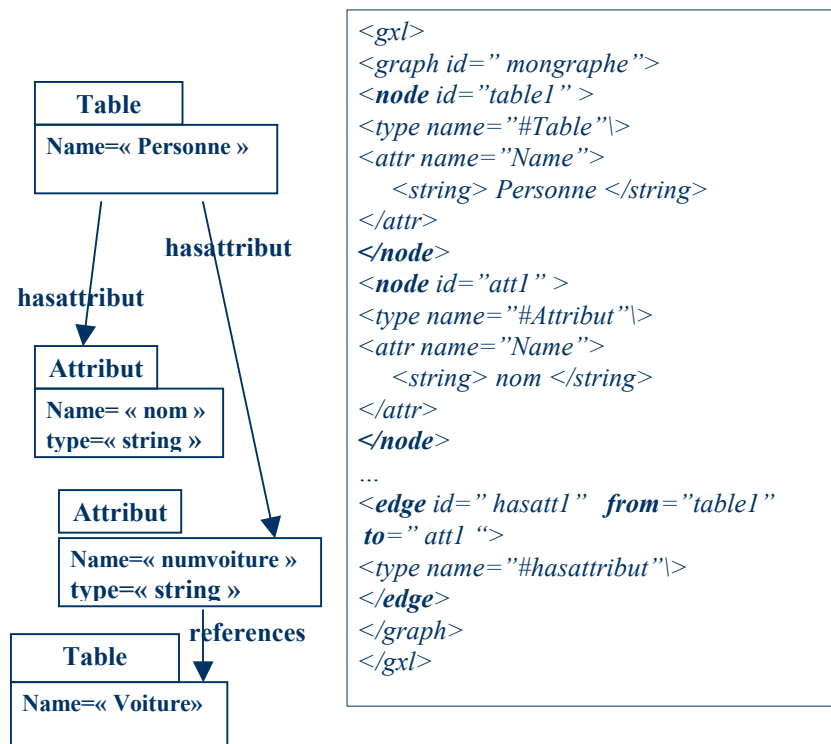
Table
Name=« Personne »

hasattribut

hasattribut

Attribut
Name= « nom »
type=« string »

Attribut
Name=« numvoiture »
type=« string »

references

Table
Name=« Voiture»

<gxl>
<graph id=" mongraphe">
<node id="table1" >
<type name="#Table"\>
<attr name="Name">
<string> Personne </string>
</attr>
</node>
<node id="att1" >
<type name="#Attribut"\>
<attr name="Name">
<string> nom </string>
</attr>
</node>
…
<edge id=" hasatt1" from="table1" to=" att1 ">
<type name="#hasattribut"\>
</edge>
</graph>
</gxl>